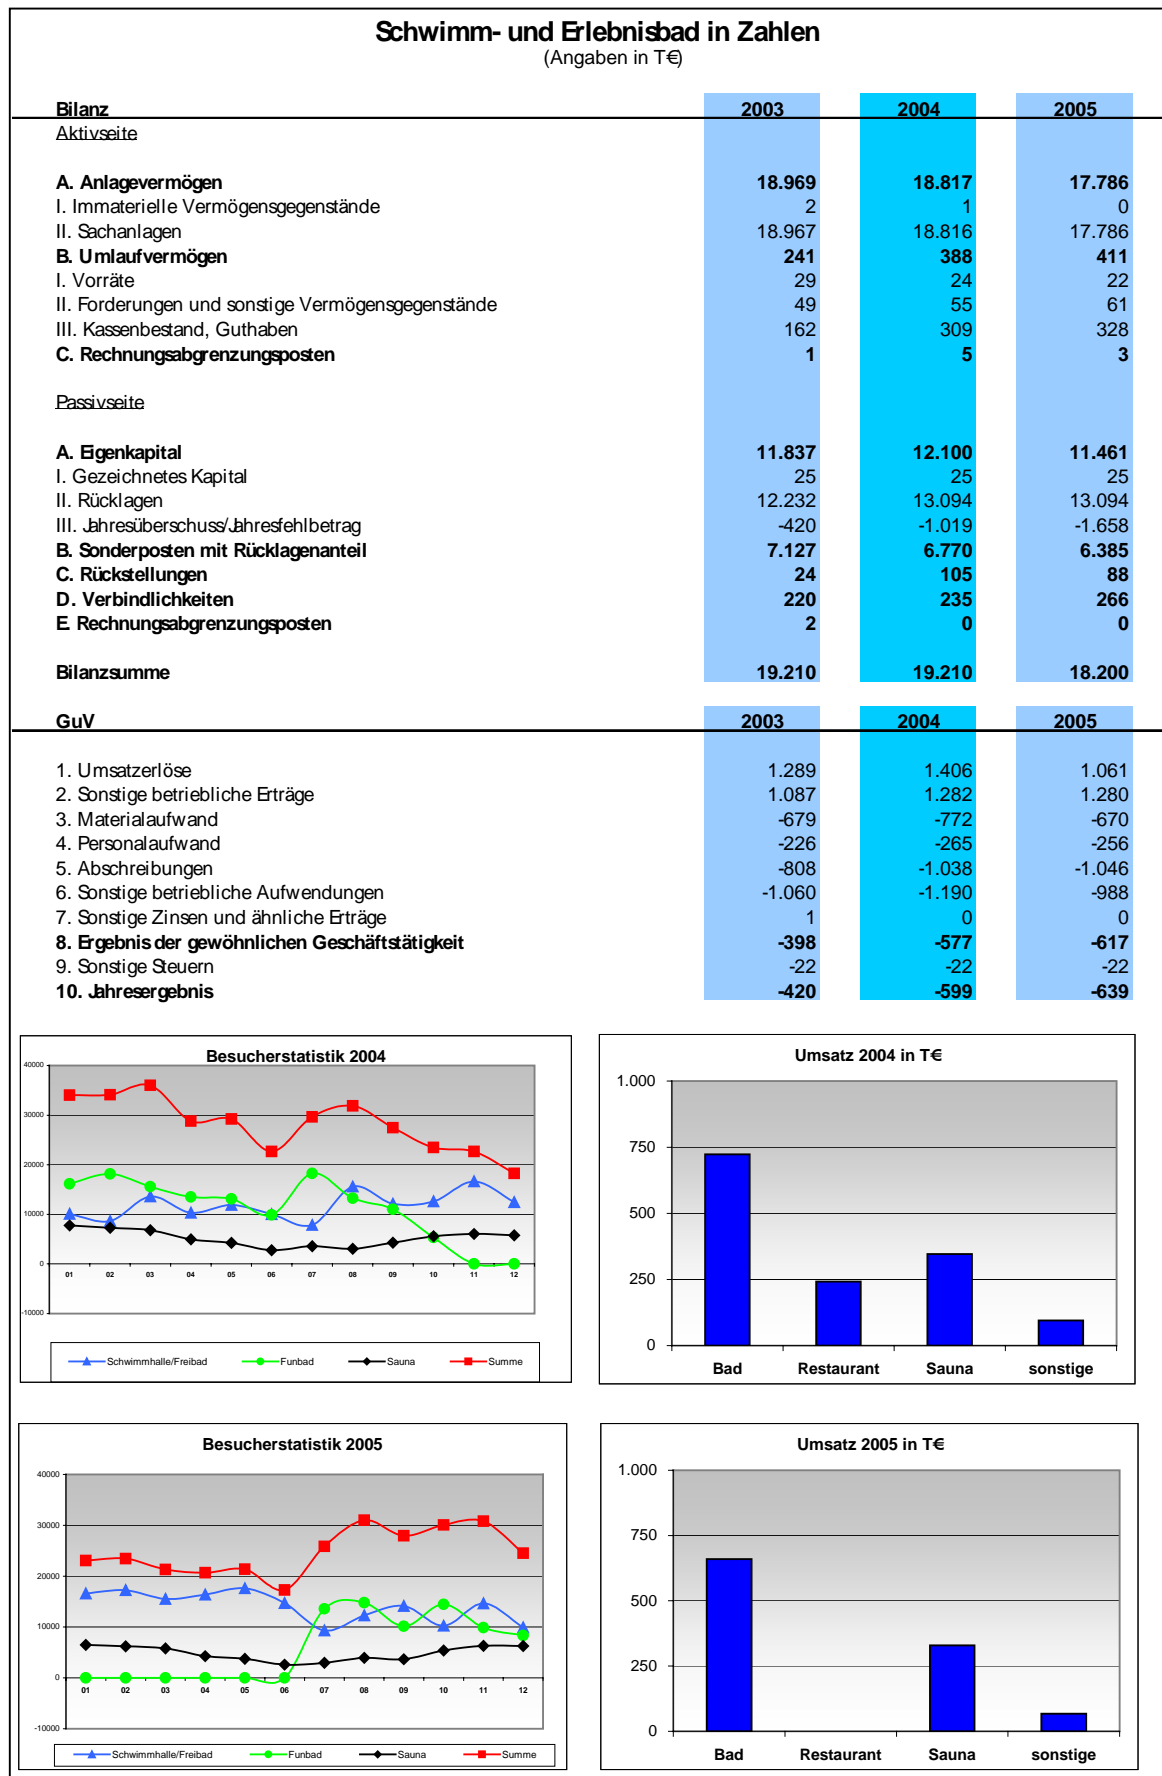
Schwimm- und Erlebnisbad in Zahlen
(Angaben in T€)

| Bilanz | 2003 | 2004 | 2005 |
|---|---|---|---|
| Aktivseite | | | |
| A. Anlagevermögen | 18.969 | 18.817 | 17.786 |
| I. Immaterielle Vermögensgegenstände | 2 | 1 | 0 |
| II. Sachanlagen | 18.967 | 18.816 | 17.786 |
| B. Umlaufvermögen | 241 | 388 | 411 |
| I. Vorräte | 29 | 24 | 22 |
| II. Forderungen und sonstige Vermögensgegenstände | 49 | 55 | 61 |
| III. Kassenbestand, Guthaben | 162 | 309 | 328 |
| C. Rechnungsabgrenzungsposten | 1 | 5 | 3 |
| Passivseite | | | |
| A. Eigenkapital | 11.837 | 12.100 | 11.461 |
| I. Gezeichnetes Kapital | 25 | 25 | 25 |
| II. Rücklagen | 12.232 | 13.094 | 13.094 |
| III. Jahresüberschuss/Jahresfehlbetrag | -420 | -1.019 | -1.658 |
| B. Sonderposten mit Rücklagenanteil | 7.127 | 6.770 | 6.385 |
| C. Rückstellungen | 24 | 105 | 88 |
| D. Verbindlichkeiten | 220 | 235 | 266 |
| E. Rechnungsabgrenzungsposten | 2 | 0 | 0 |
| Bilanzsumme | 19.210 | 19.210 | 18.200 |

| GuV | 2003 | 2004 | 2005 |
|---|---|---|---|
| 1. Umsatzerlöse | 1.289 | 1.406 | 1.061 |
| 2. Sonstige betriebliche Erträge | 1.087 | 1.282 | 1.280 |
| 3. Materialaufwand | -679 | -772 | -670 |
| 4. Personalaufwand | -226 | -265 | -256 |
| 5. Abschreibungen | -808 | -1.038 | -1.046 |
| 6. Sonstige betriebliche Aufwendungen | -1.060 | -1.190 | -988 |
| 7. Sonstige Zinsen und ähnliche Erträge | 1 | 0 | 0 |
| 8. Ergebnis der gewöhnlichen Geschäftstätigkeit | -398 | -577 | -617 |
| 9. Sonstige Steuern | -22 | -22 | -22 |
| 10. Jahresergebnis | -420 | -599 | -639 |

Besucherstatistik 2004
40000 30000 20000 10000 0 -10000
01 02 03 04 05 06 07 08 09 10 11 12
Schwimmhalle/Freibad Funbad Sauna Summe

Umsatz 2004 in T€
1.000 750 500 250 0
Bad Restaurant Sauna sonstige

Besucherstatistik 2005
40000 30000 20000 10000 0 -10000
01 02 03 04 05 06 07 08 09 10 11 12
Schwimmhalle/Freibad Funbad Sauna Summe

Umsatz 2005 in T€
1.000 750 500 250 0
Bad Restaurant Sauna sonstige